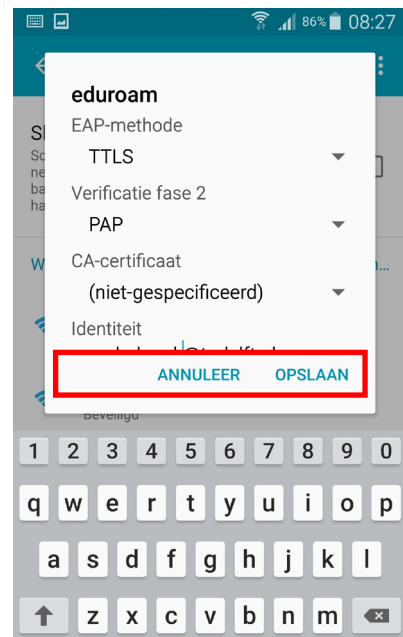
86% 08:27

eduroam

EAP-methode

TTLS

Verificatie fase 2

PAP

CA-certificaat

(niet-gespecificeerd)

Identiteit

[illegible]@tudelft.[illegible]

ANNULEER OPSLAAN

S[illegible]
Sc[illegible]
ne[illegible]
ba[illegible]
ha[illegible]

W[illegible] n...

Beveiligd

1 2 3 4 5 6 7 8 9 0

q w e r t y u i o p

a s d f g h j k l

z x c v b n m